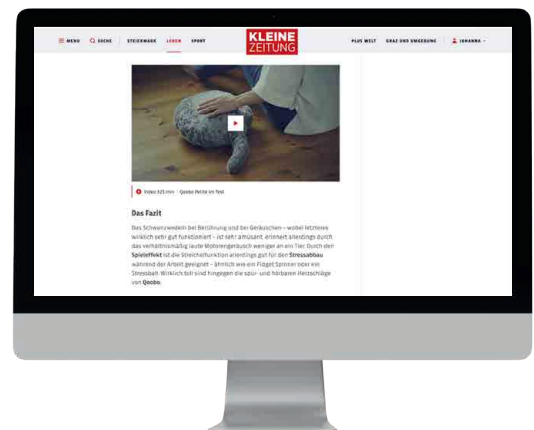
☰ MENU  🔍 SUCHE  STEIERMARK  LEBEN  SPORT

KLEINE ZEITUNG

PLUS WELT  GRAZ UND UMGEBUNG  JOHANNA

Video 3:21 min · Qoobo Petite im Test

Das Fazit

Das Schwanzwedeln bei Berührung und bei Geräuschen – wobei letzteres wirklich sehr gut funktioniert – ist sehr amüsant, erinnert allerdings durch das verhältnismäßig laute Motorengeräusch weniger an ein Tier. Durch den Spieleffekt ist die Streichelfunktion allerdings gut für den Stressabbau während der Arbeit geeignet – ähnlich wie ein Fidget Spinner oder ein Stressball. Wirklich toll sind hingegen die spür- und hörbaren Herzschläge von Qoobo.